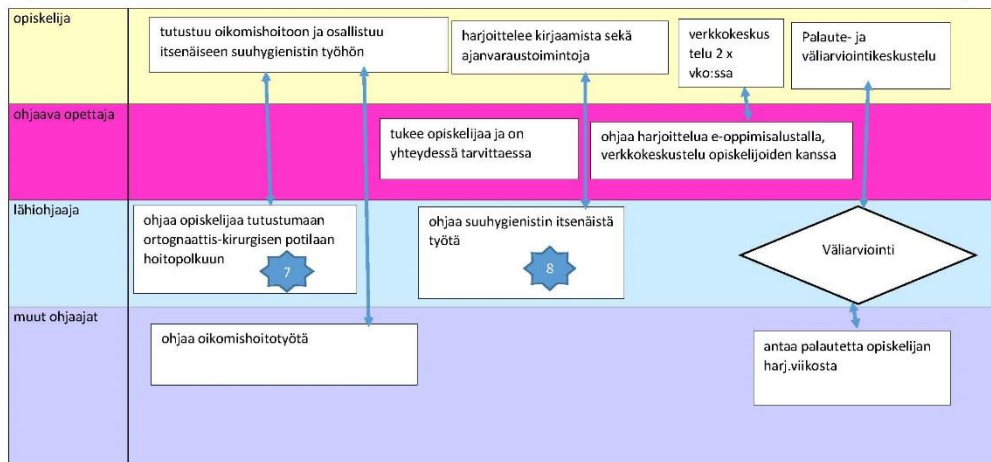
opiskelija

tutustuu oikomishoitoon ja osallistuu itsenäiseen suuhygienistin työhön

harjoittelee kirjaamista sekä ajanvaraustoimintoja

verkkokeskustelu 2 x vko:ssa

Palaute- ja väliarviointikeskustelu

ohjaava opettaja

tukee opiskelijaa ja on yhteydessä tarvittaessa

ohjaa harjoittelua e-oppimisalustalla, verkkokeskustelu opiskelijoiden kanssa

lähiohjaaja

ohjaa opiskelijaa tutustumaan ortognaattis-kirurgisen potilaan hoitopolkuun

7

ohjaa suuhygienistin itsenäistä työtä

8

Väliarviointi

muut ohjaajat

ohjaa oikomishoitotyötä

antaa palautetta opiskelijan harj.viikosta